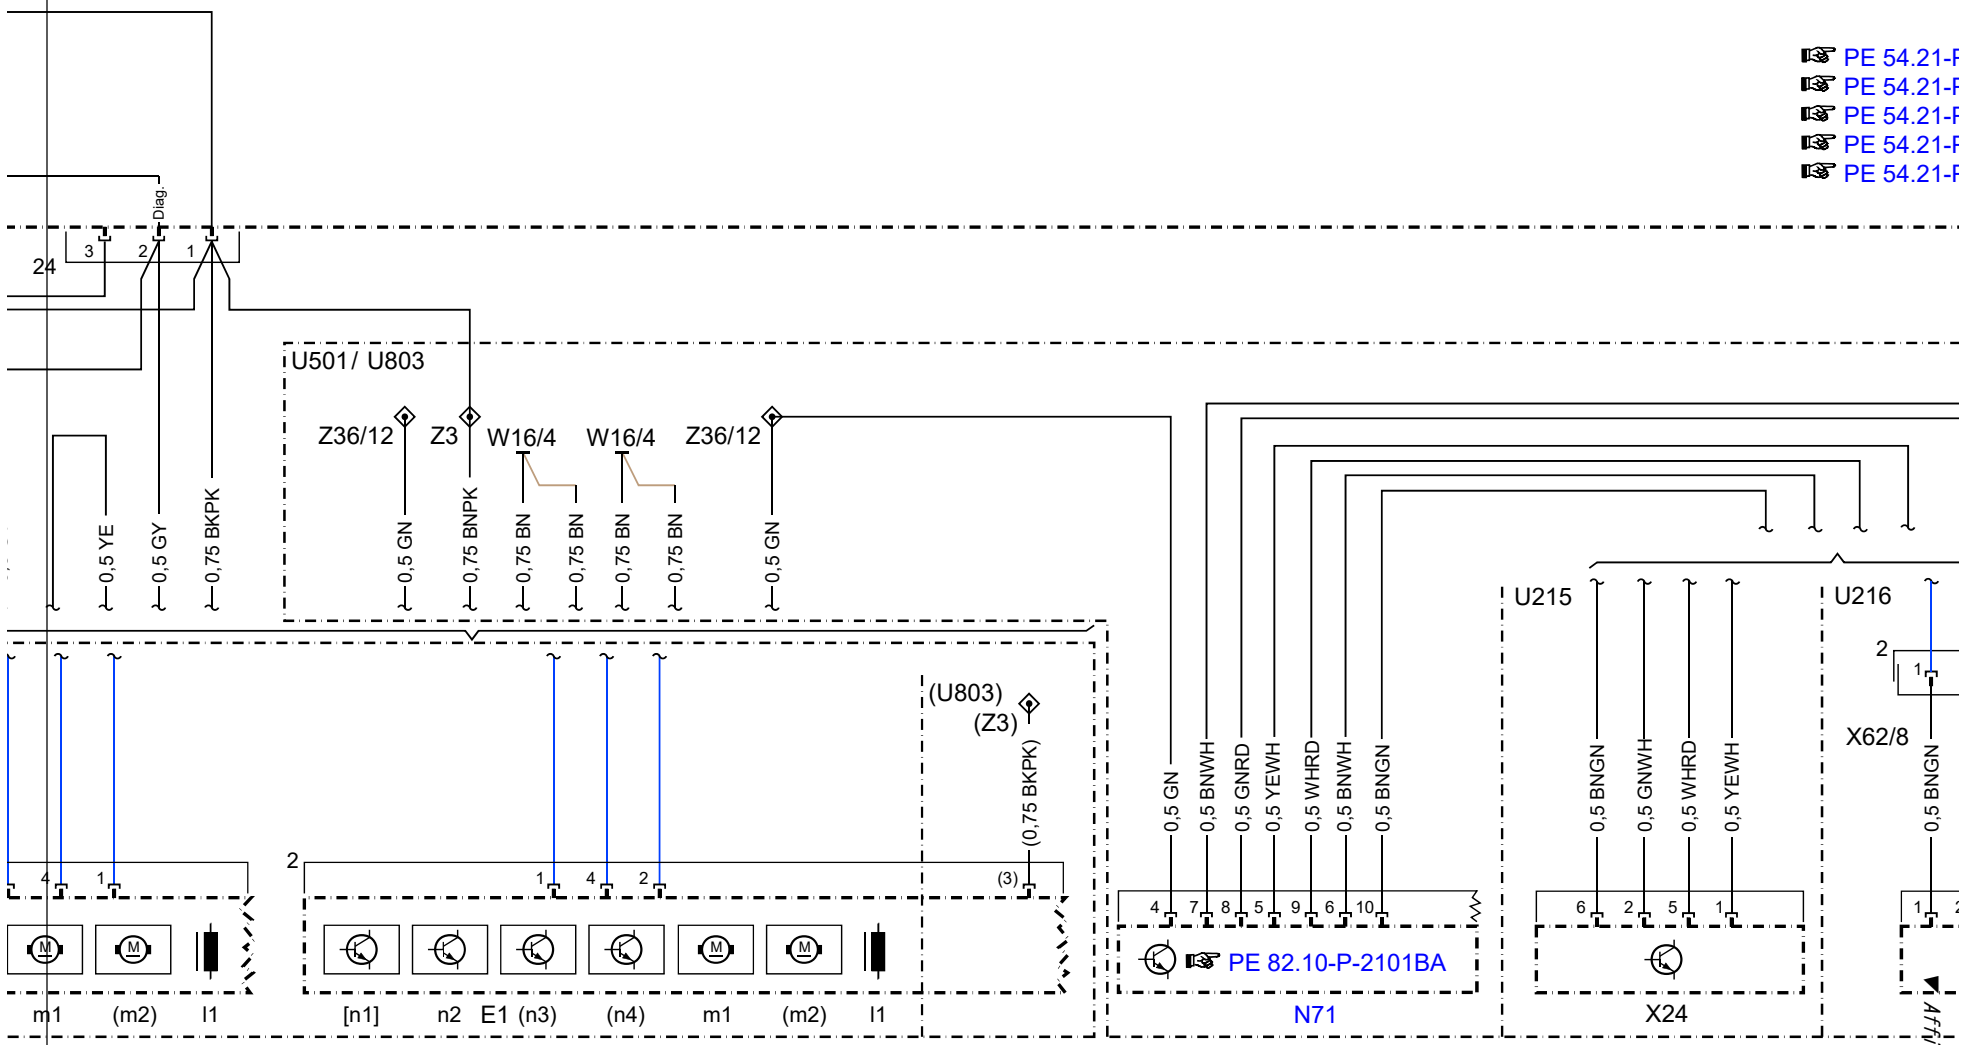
PE 54.21-F
PE 54.21-F
PE 54.21-F
PE 54.21-F
PE 54.21-F

Diag.
3 2 1
24

U501/ U803

Z36/12 Z3 W16/4 W16/4 Z36/12

0,5 YE
0,5 GY
0,75 BKPK
0,5 GN
0,75 BNPK
0,75 BN
0,75 BN
0,75 BN
0,75 BN
0,5 GN

U215
U216
2
1
X62/8

(U803)
(Z3)
(0,75 BKPK)

0,5 GN
0,5 BNWH
0,5 GNRD
0,5 YEWH
0,5 WHRD
0,5 BNWH
0,5 BNGN
0,5 BNGN
0,5 GNWH
0,5 WHRD
0,5 YEWH
0,5 BNGN

4 1
2
1 4 2
(3)
4 7 8 5 9 6 10
6 2 5 1
1

PE 82.10-P-2101BA

m1 (m2) l1 [n1] n2 E1 (n3) (n4) m1 (m2) l1
N71
X24